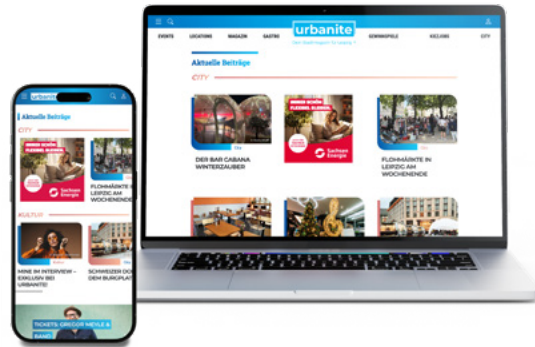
urbanite
Dein Stadtmagazin für Leipzig
EVENTS
LOCATIONS
MAGAZIN
GASTRO
GEWINNSPIELE
KIEZJOBS
CITY
Aktuelle Beiträge
CITY
IMMER SCHÖN FLEXIBEL BLEIBEN.
Sachsen Energie
DER BAR CABANA WINTERZAUBER
FLOHMÄRKTE IN LEIPZIG AM WOCHENENDE

urbanite
Aktuelle Beiträge
CITY
IMMER SCHÖN FLEXIBEL BLEIBEN.
Sachsen Energie
FLOHMÄRKTE IN LEIPZIG AM WOCHENENDE
KULTUR
MINE IM INTERVIEW – EXKLUSIV BEI URBANITE!
SCHWEIZER DO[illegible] DER BURGPLAT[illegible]
TICKETS: GREGOR MEYLE & BAND